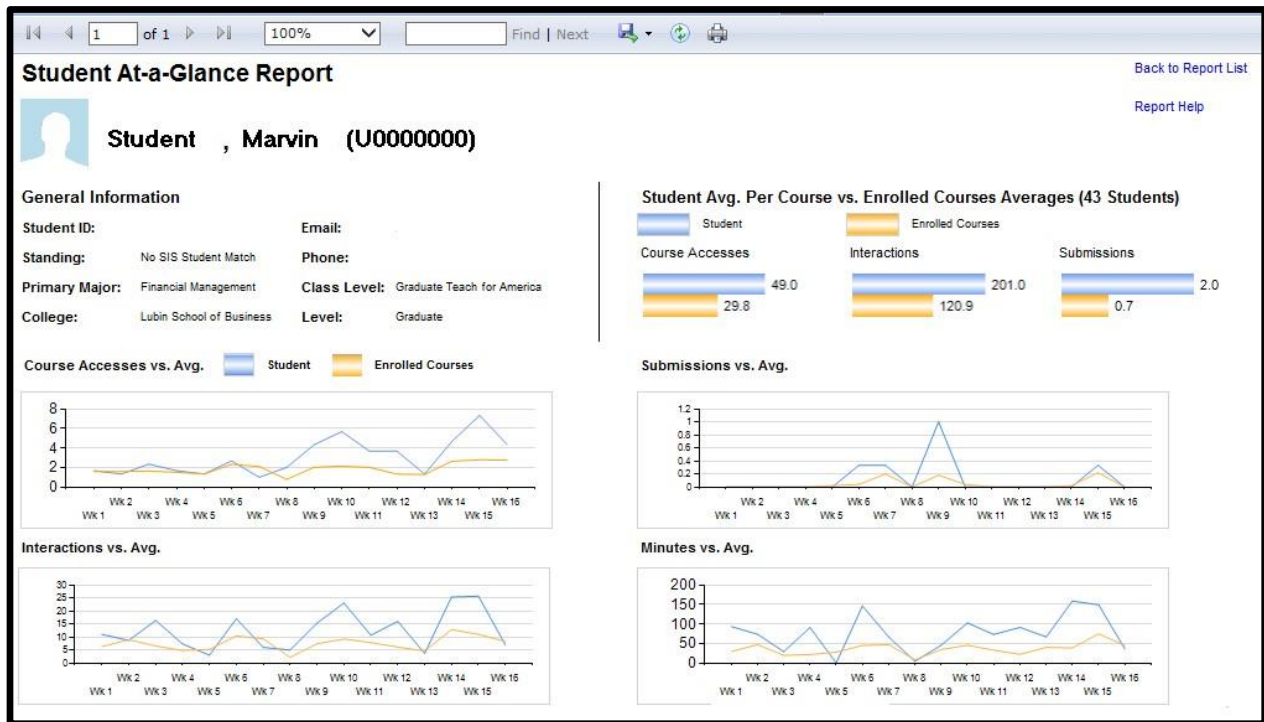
1 of 1 100% Find | Next

Student At-a-Glance Report

Back to Report List

Report Help

Student , Marvin (U0000000)

General Information

Student ID:

Email:

Standing: No SIS Student Match

Phone:

Primary Major: Financial Management

Class Level: Graduate Teach for America

College: Lubin School of Business

Level: Graduate

Student Avg. Per Course vs. Enrolled Courses Averages (43 Students)

Student Enrolled Courses

Course Accesses 49.0 29.8

Interactions 201.0 120.9

Submissions 2.0 0.7

Course Accesses vs. Avg. Student Enrolled Courses

8 6 4 2 0

Wk 1 Wk 2 Wk 3 Wk 4 Wk 5 Wk 6 Wk 7 Wk 8 Wk 9 Wk 10 Wk 11 Wk 12 Wk 13 Wk 14 Wk 15 Wk 16

Submissions vs. Avg.

1.2 1 0.8 0.6 0.4 0.2 0

Wk 1 Wk 2 Wk 3 Wk 4 Wk 5 Wk 6 Wk 7 Wk 8 Wk 9 Wk 10 Wk 11 Wk 12 Wk 13 Wk 14 Wk 15 Wk 16

Interactions vs. Avg.

30 25 20 15 10 5 0

Wk 1 Wk 2 Wk 3 Wk 4 Wk 5 Wk 6 Wk 7 Wk 8 Wk 9 Wk 10 Wk 11 Wk 12 Wk 13 Wk 14 Wk 15 Wk 16

Minutes vs. Avg.

200 150 100 50 0

Wk 1 Wk 2 Wk 3 Wk 4 Wk 5 Wk 6 Wk 7 Wk 8 Wk 9 Wk 10 Wk 11 Wk 12 Wk 13 Wk 14 Wk 15 Wk 16